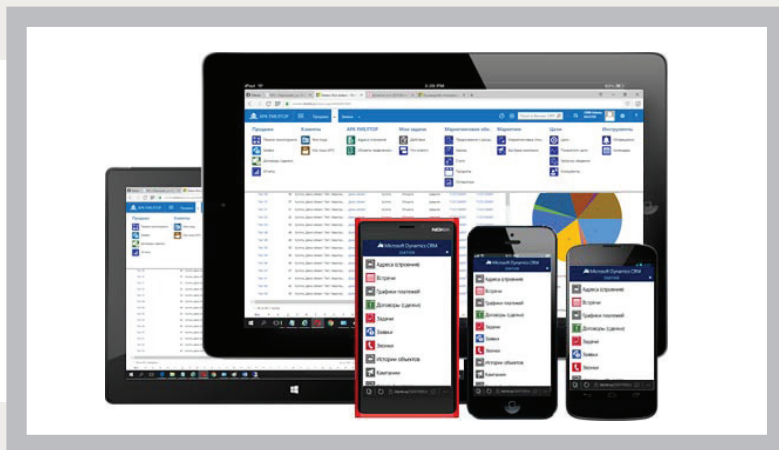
iPad

АРМ ЛИЗИНГ

Продажи
Клиенты
АРМ ЛИЗИНГ
Мои задачи
Маркетинговые объ...
Маркетинг
Цели
Инструменты

NOKIA

Microsoft Dynamics CRM
Адреса (строения)
Встречи
Графики платежей
Договоры (сделки)
Задачи
Заявки
Звонки
История объектов
Кампании

Microsoft Dynamics CRM
Адреса (строения)
Встречи
Графики платежей
Договоры (сделки)
Задачи
Заявки
Звонки
История объектов

Microsoft Dynamics CRM
Адреса (строения)
Встречи
Графики платежей
Договоры (сделки)
Задачи
Заявки
Звонки
История объектов